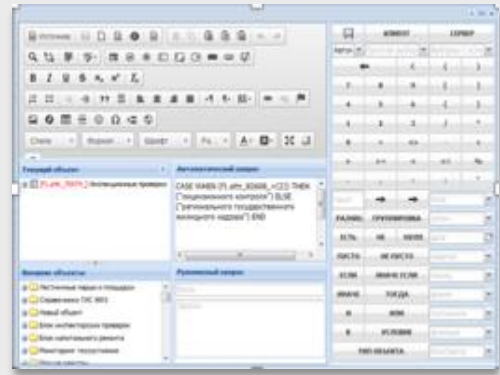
Источник

Стили · Формат · Шрифт · Ра · A · ⊞

Текущий объект
[Fi_pm_7604_] Лицензионные проверки

Автоматический запрос
CASE WHEN (Fi_afm_83608_=22) THEN ("лицензионного контроля") ELSE ("регионального государственного жилищного надзора") END

Внешние объекты
Листенные пары и площади
Справочники ГИС ЖКХ
Новый объект
Блок инспекторских проверок
Блок капитального ремонта
Мониторинг техсостояния

Ручной запрос

КЛИЕНТ СЕРВЕР

7 8 9
4 5 6
1 2 3
0
→ →
РАЗМЕР ПРЕОБРАЗОВАНИЕ
ЕСТЬ НЕ НЕТУ
ПУСТО НЕ ПУСТО
ЕСЛИ ИНАЧЕ ЕСЛИ
ИНАЧЕ ТОГДА
И ИЛИ
В В УСЛОВИИ
ТИП ОБЪЕКТА